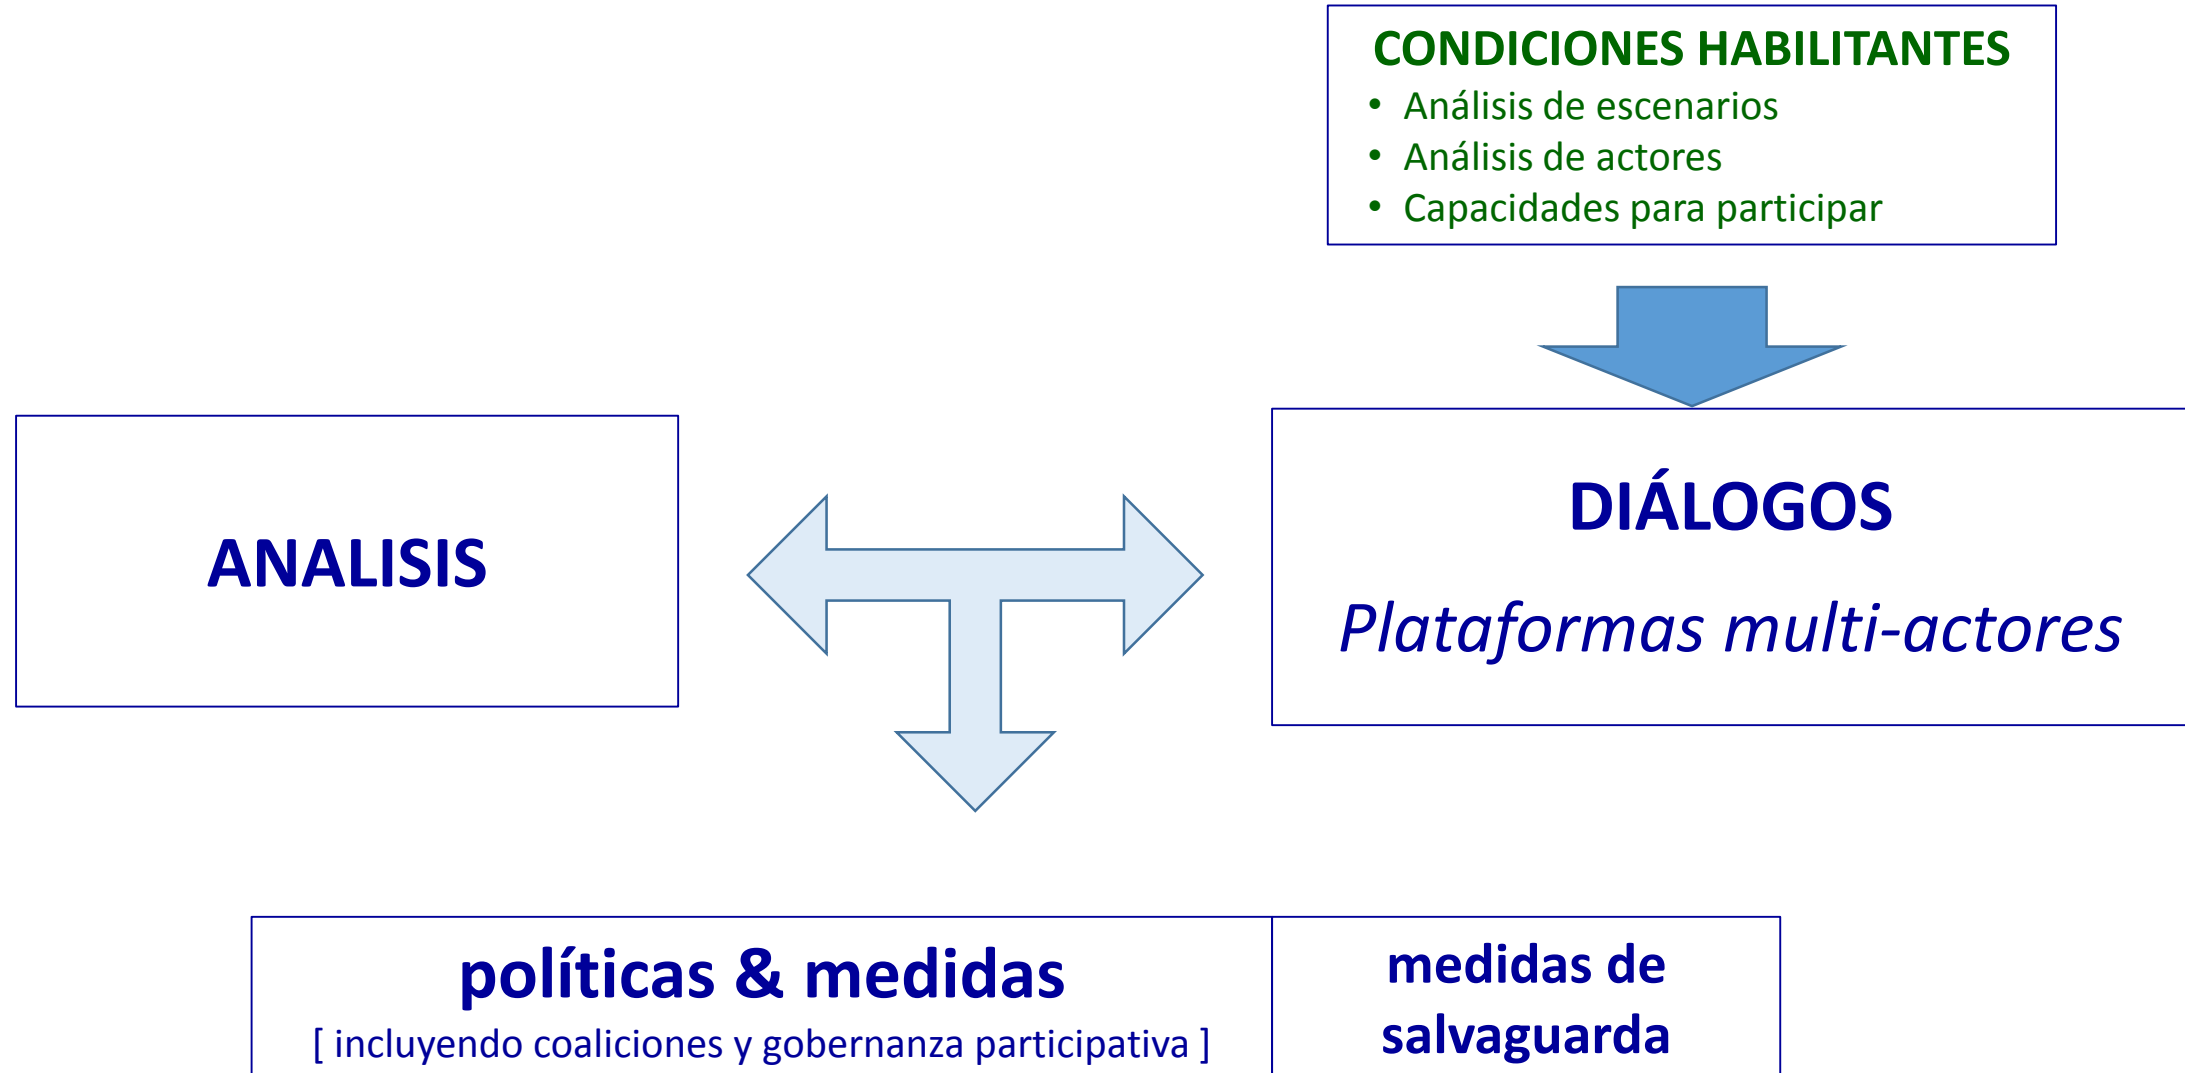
CONDICIONES HABILITANTES
• Análisis de escenarios
• Análisis de actores
• Capacidades para participar

ANALISIS

DIÁLOGOS

Plataformas multi-actores

políticas & medidas
[ incluyendo coaliciones y gobernanza participativa ]

medidas de salvaguarda